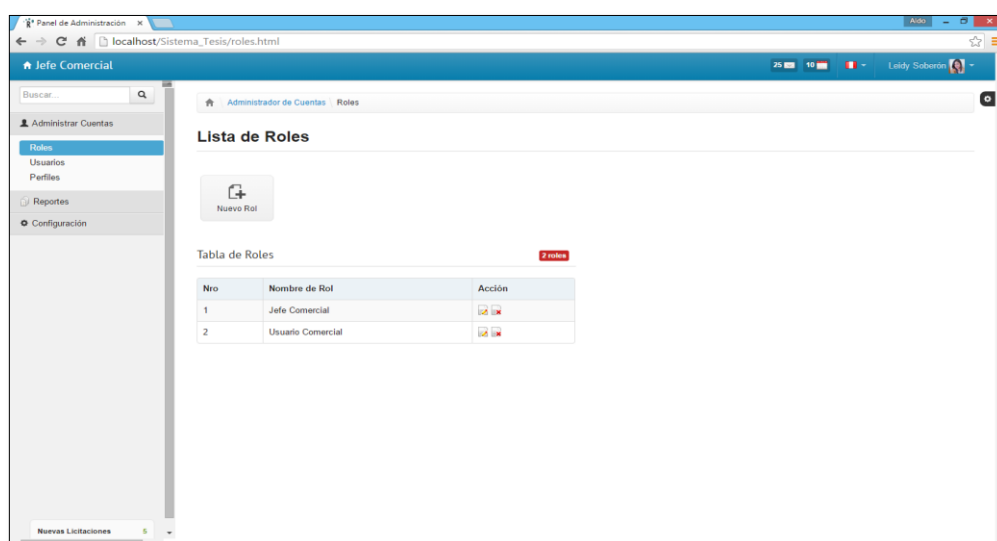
Panel de Administración ×

Aldo

localhost/Sistema_Tesis/roles.html

Jefe Comercial

25 10

Leidy Soberón

Buscar...

Administrar Cuentas

Roles
Usuarios
Perfiles

Reportes

Configuración

Nuevas Licitaciones 5

Administrador de Cuentas Roles

Lista de Roles

Nuevo Rol

Tabla de Roles

2 roles

| Nro | Nombre de Rol | Acción |
|---|---|---|
| 1 | Jefe Comercial | |
| 2 | Usuario Comercial | |